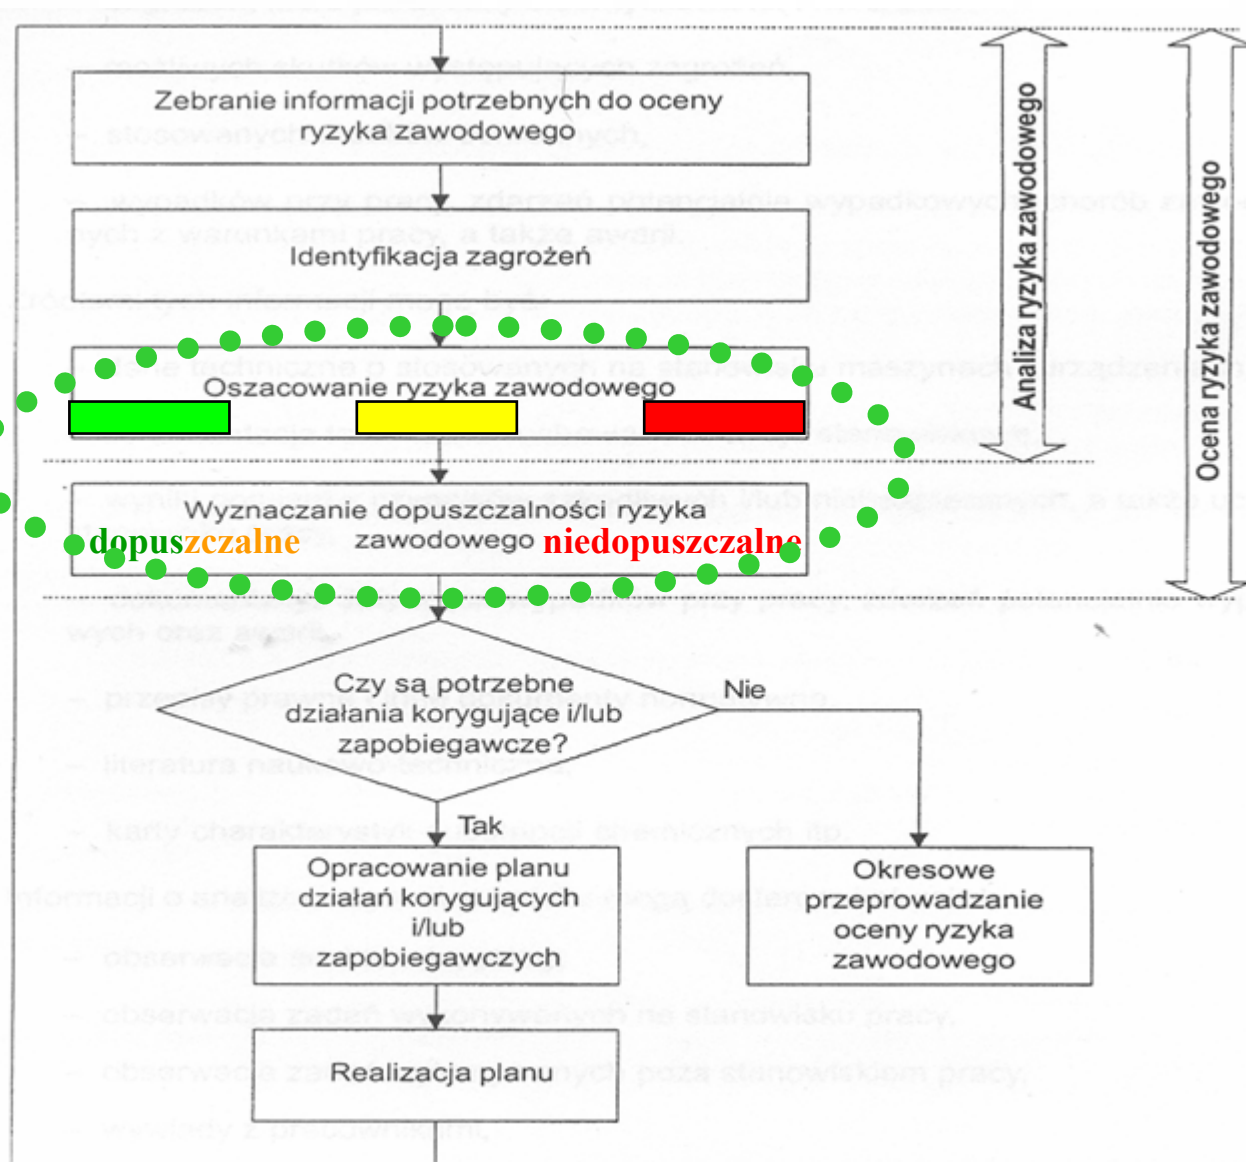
Zebranie informacji potrzebnych do oceny ryzyka zawodowego

Identyfikacja zagrożeń

Oszacowanie ryzyka zawodowego

Wyznaczanie dopuszczalności ryzyka zawodowego

dopuszczalne

niedopuszczalne

Analiza ryzyka zawodowego

Ocena ryzyka zawodowego

Czy są potrzebne działania korygujące i/lub zapobiegawcze?

Nie

Tak

Opracowanie planu działań korygujących i/lub zapobiegawczych

Okresowe przeprowadzanie oceny ryzyka zawodowego

Realizacja planu